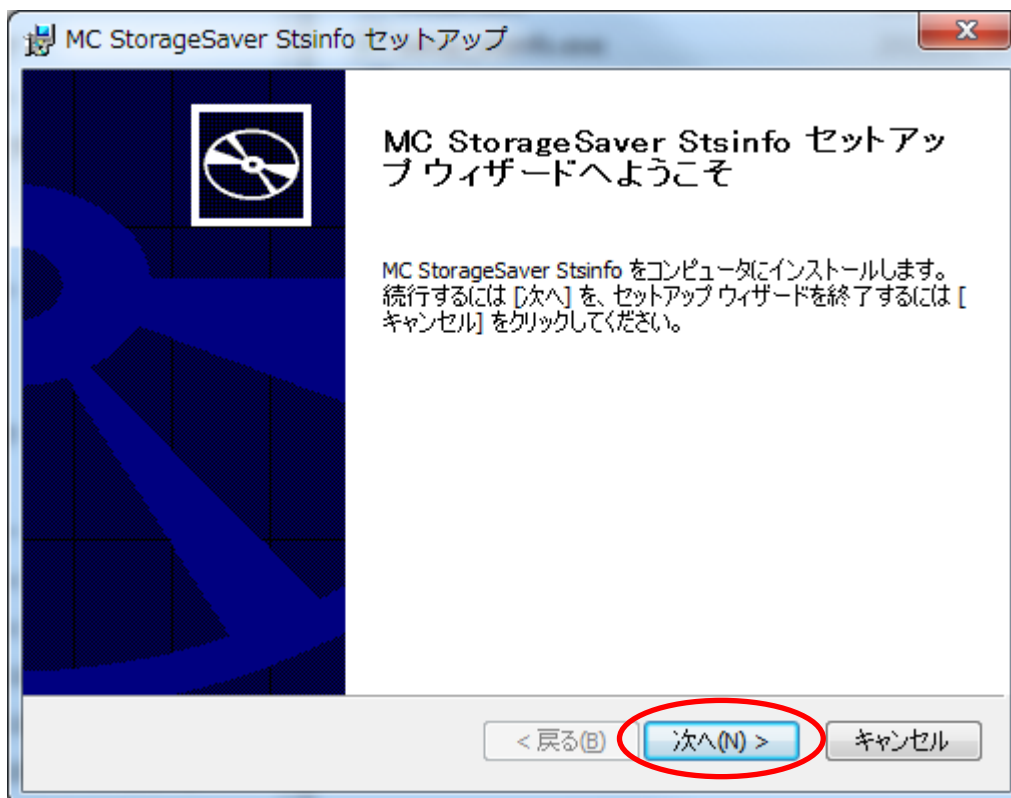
MC StorageSaver Stsinfo セットアップ

MC StorageSaver Stsinfo セットアップ ウィザードへようこそ

MC StorageSaver Stsinfo をコンピュータにインストールします。続行するには [次へ] を、セットアップ ウィザードを終了するには [キャンセル] をクリックしてください。

< 戻る(B)

次へ(N) >

キャンセル